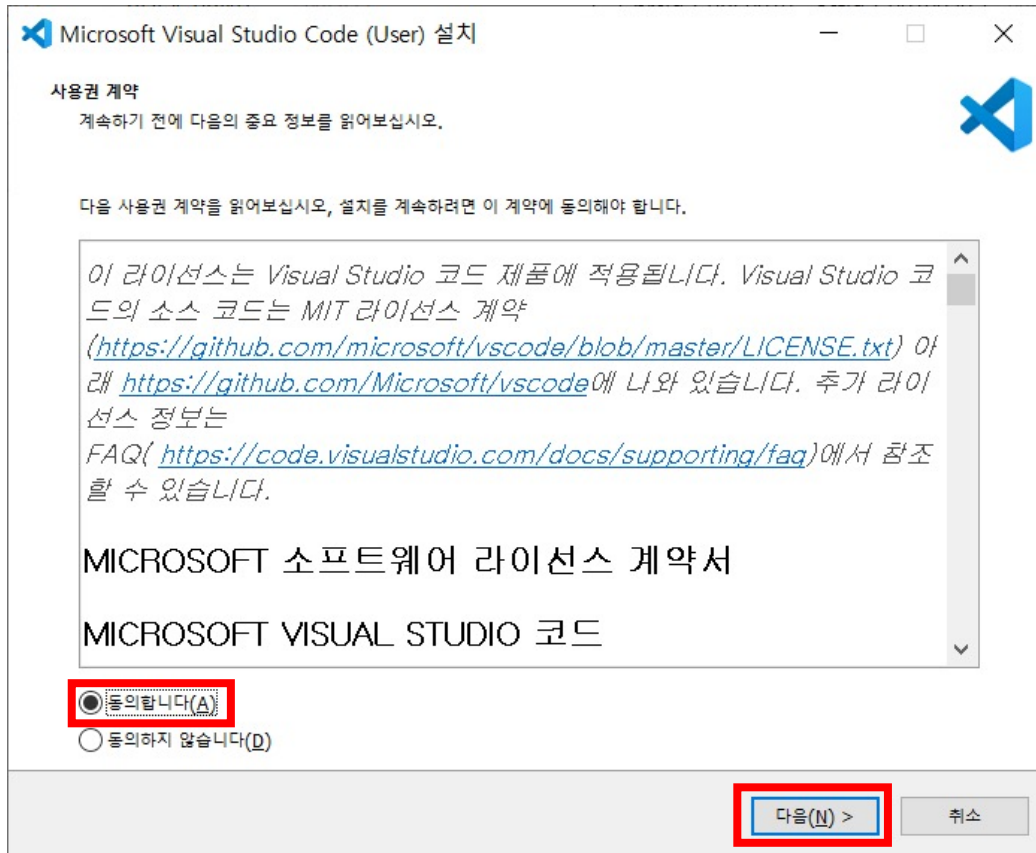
Microsoft Visual Studio Code (User) 설치

사용권 계약
계속하기 전에 다음의 중요 정보를 읽어보십시오.

다음 사용권 계약을 읽어보십시오, 설치를 계속하려면 이 계약에 동의해야 합니다.

이 라이선스는 Visual Studio 코드 제품에 적용됩니다. Visual Studio 코드의 소스 코드는 MIT 라이선스 계약 (https://github.com/microsoft/vscode/blob/master/LICENSE.txt) 아래 https://github.com/Microsoft/vscode에 나와 있습니다. 추가 라이선스 정보는 FAQ( https://code.visualstudio.com/docs/supporting/faq)에서 참조할 수 있습니다.

MICROSOFT 소프트웨어 라이선스 계약서

MICROSOFT VISUAL STUDIO 코드

동의합니다(A)
동의하지 않습니다(D)

다음(N) >
취소